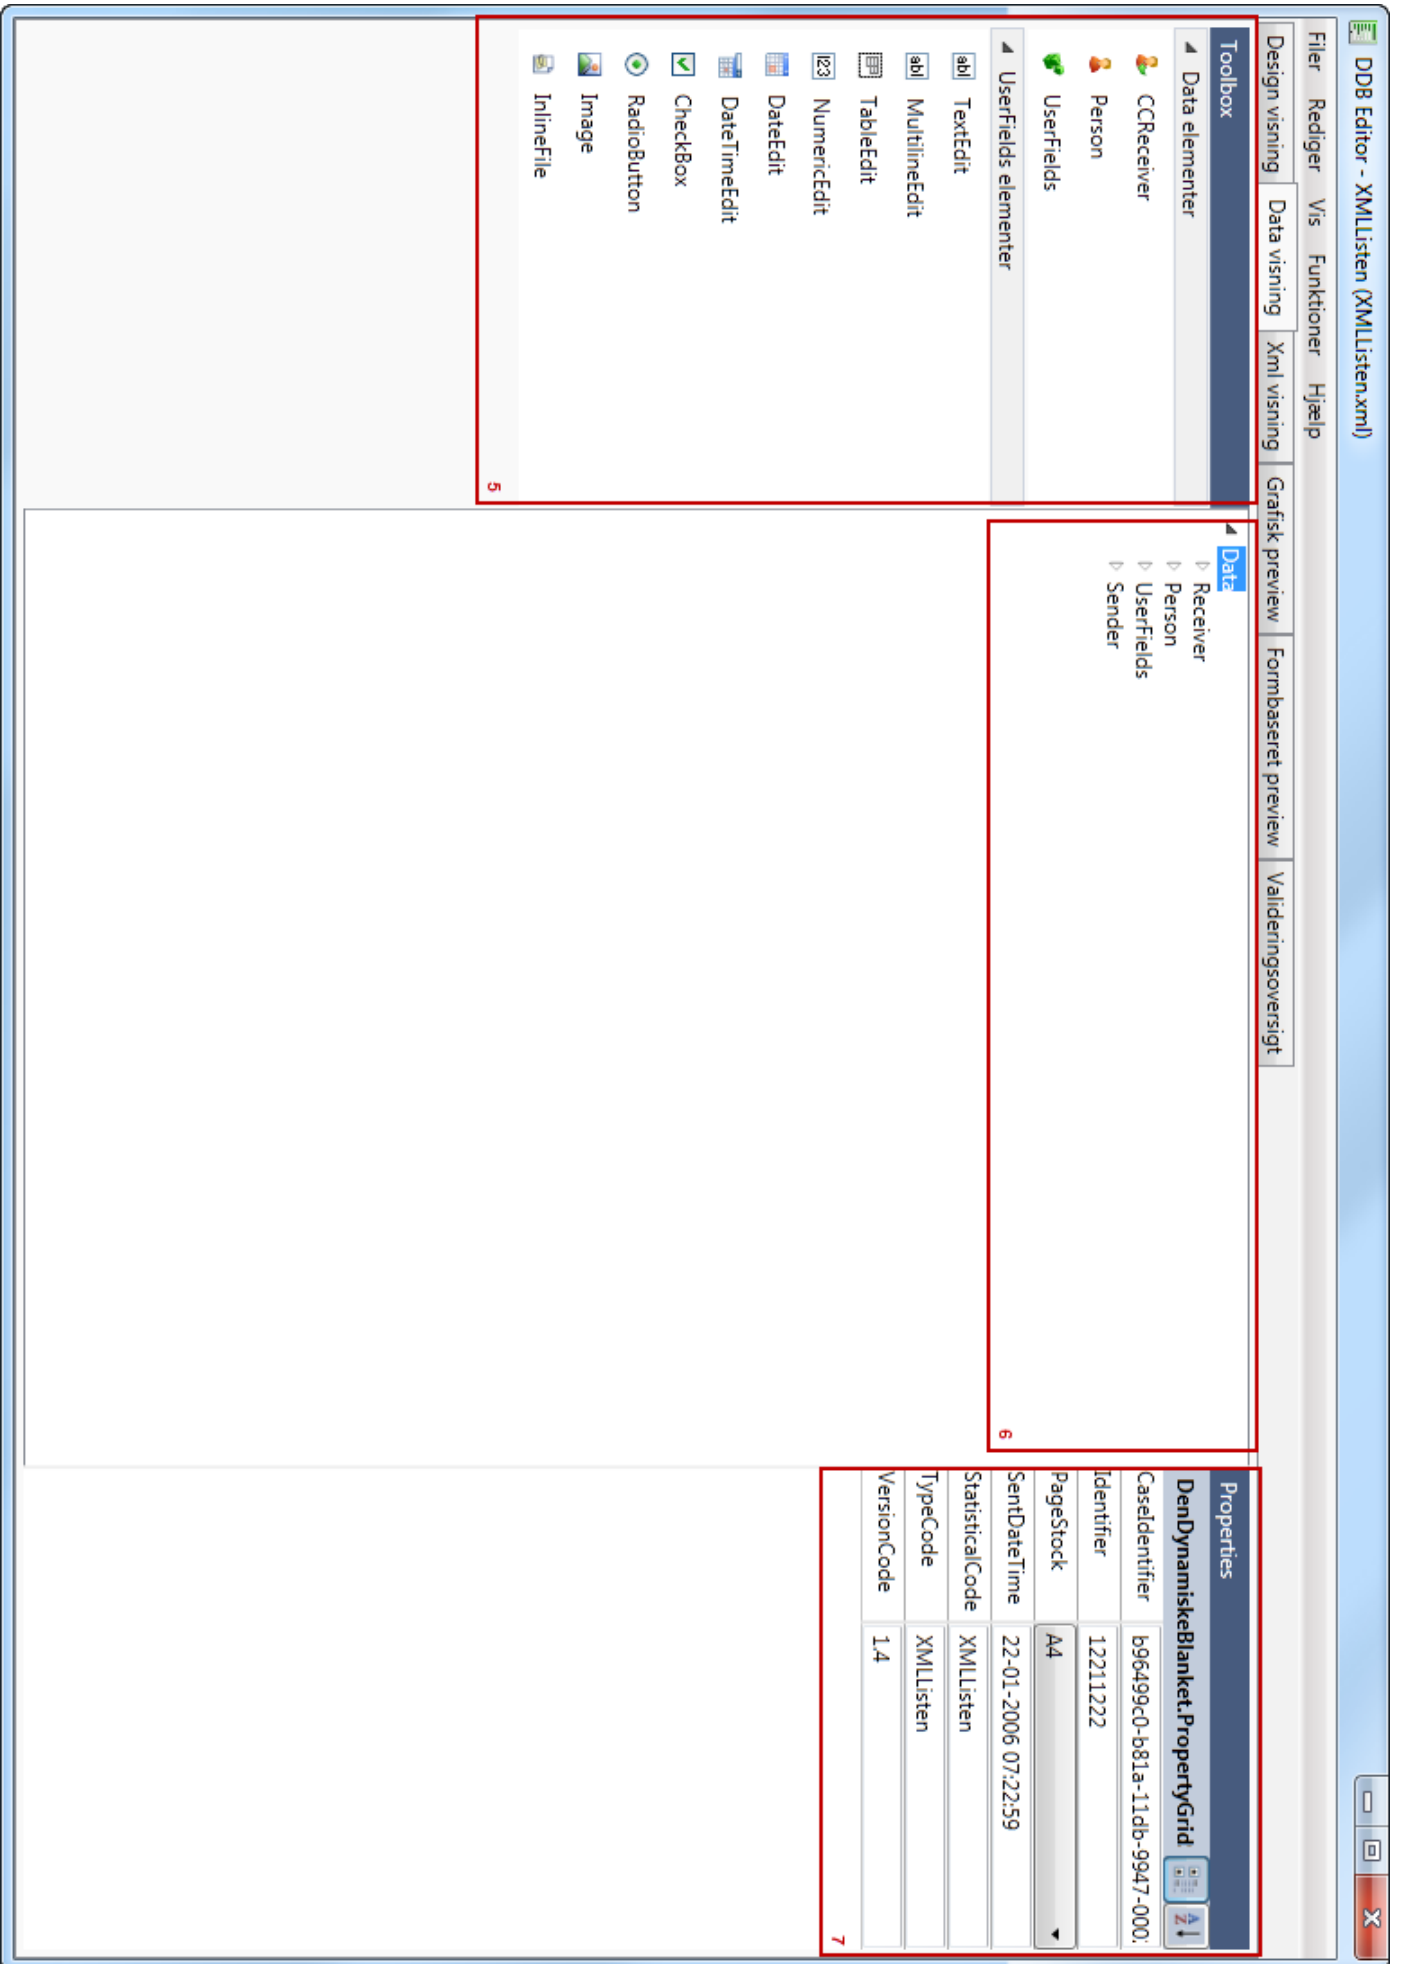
DDB Editor - XMLListen (XMLListen.xml)

Filer Rediger Vis Funktioner Hjælp

Design visning | Data visning | Xml visning | Grafisk preview | Formbaseret preview | Valideringsoversigt

Toolbox

Data elementer
CCReceiver
Person
UserFields

UserFields elementer
TextEdit
MultilineEdit
TableEdit
NumericEdit
DateEdit
DateTimeEdit
CheckBox
RadioButton
Image
InlineFile

5

Data
Receiver
Person
UserFields
Sender

6

Properties

DenDynamiskeBlanket.PropertyGrid

| | |
|---|---|
| CaseIdentifier | b96499c0-b81a-11db-9947-000: |
| Identifier | 12211222 |
| PageStock | A4 |
| SentDateTime | 22-01-2006 07:22:59 |
| StatisticalCode | XMLListen |
| TypeCode | XMLListen |
| VersionCode | 1.4 |

7